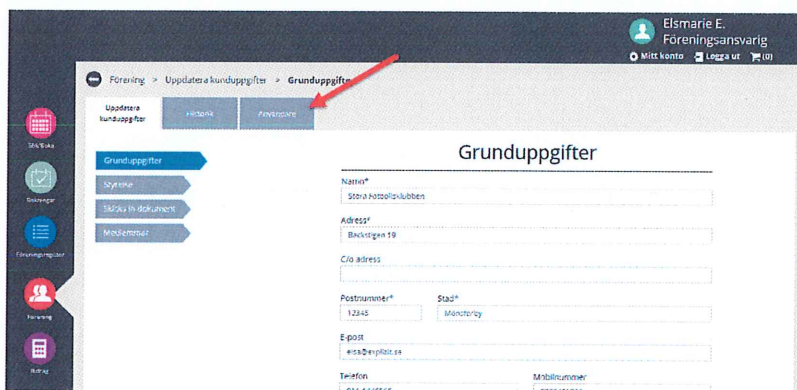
Elsmarie E.
Föreningsansvarig
Mitt konto Logga ut (0)

Förening > Uppdatera kunduppgifter > Grunduppgifter

Uppdatera kunduppgifter | Historik | Ansvarare

Sök/Boka
Bokningar
Föreningsregister
Förening
Utdrag

Grunduppgifter
Styrelse
Skicka in dokument
Medlemmar

Grunduppgifter

Namn*
Stora Fotbollsklubben

Adress*
Backstigen 19

C/o adress

Postnummer*
12345

Stad*
Mönsterby

E-post
elsa@explain.se

Telefon
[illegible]

Mobilnummer
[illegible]